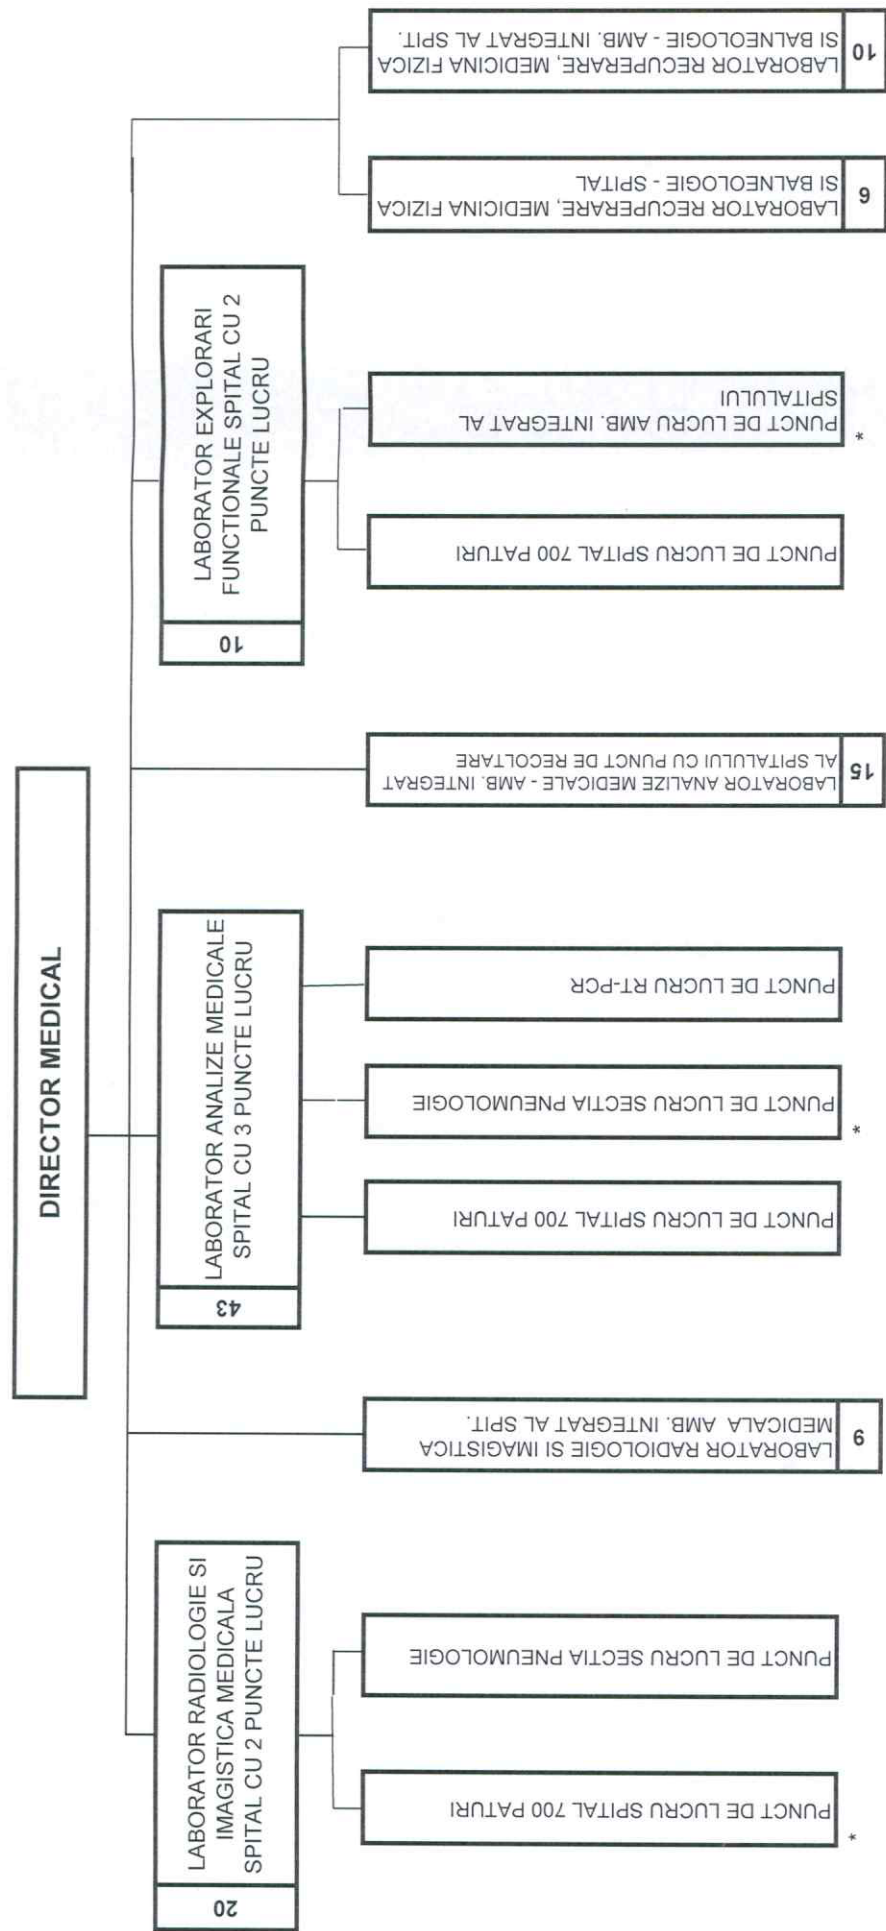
DIRECTOR MEDICAL

20
LABORATOR RADIOLOGIE SI IMAGISTICA MEDICALA SPITAL CU 2 PUNCTE LUCRU

* PUNCT DE LUCRU SPITAL 700 PATURI

PUNCT DE LUCRU SECTIA PNEUMOLOGIE

9
LABORATOR RADIOLOGIE SI IMAGISTICA MEDICALA AMB. INTEGRAT AL SPIT.

43
LABORATOR ANALIZE MEDICALE SPITAL CU 3 PUNCTE LUCRU

PUNCT DE LUCRU SPITAL 700 PATURI

* PUNCT DE LUCRU SECTIA PNEUMOLOGIE

PUNCT DE LUCRU RT-PCR

15
LABORATOR ANALIZE MEDICALE - AMB. INTEGRAT AL SPITALULUI CU PUNCT DE RECOLTARE

10
LABORATOR EXPLORARI FUNCTIONALE SPITAL CU 2 PUNCTE LUCRU

PUNCT DE LUCRU SPITAL 700 PATURI

* PUNCT DE LUCRU AMB. INTEGRAT AL SPITALULUI

9
LABORATOR RECUPERARE, MEDICINA FIZICA SI BALNEOLOGIE - SPITAL

10
LABORATOR RECUPERARE, MEDICINA FIZICA SI BALNEOLOGIE - AMB. INTEGRAT AL SPIT.